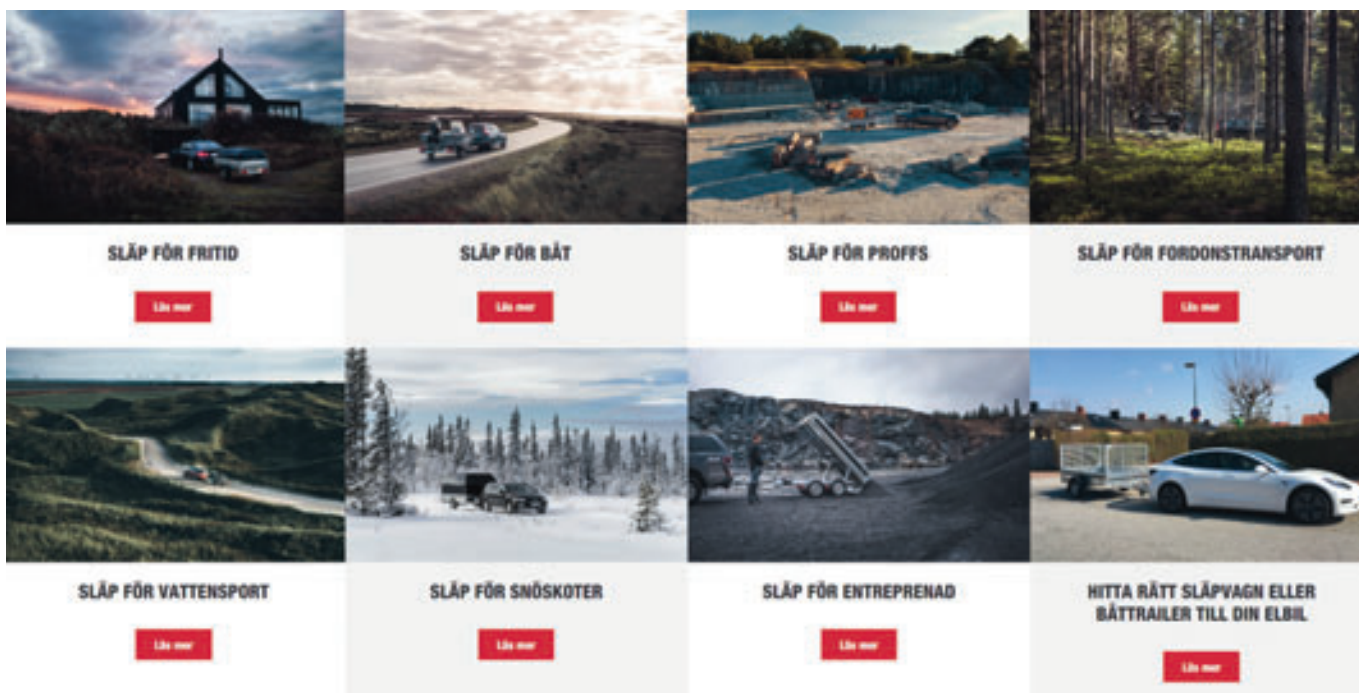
SLÄP FÖR FRITID

Läs mer

SLÄP FÖR BÅT

Läs mer

SLÄP FÖR PROFFS

Läs mer

SLÄP FÖR FORDONSTRANSPORT

Läs mer

SLÄP FÖR VATTENSPORT

Läs mer

SLÄP FÖR SNÖSKOTER

Läs mer

SLÄP FÖR ENTREPRENAD

Läs mer

HITTA RÄTT SLÄPVAGN ELLER BÅTTRAILER TILL DIN ELBIL

Läs mer